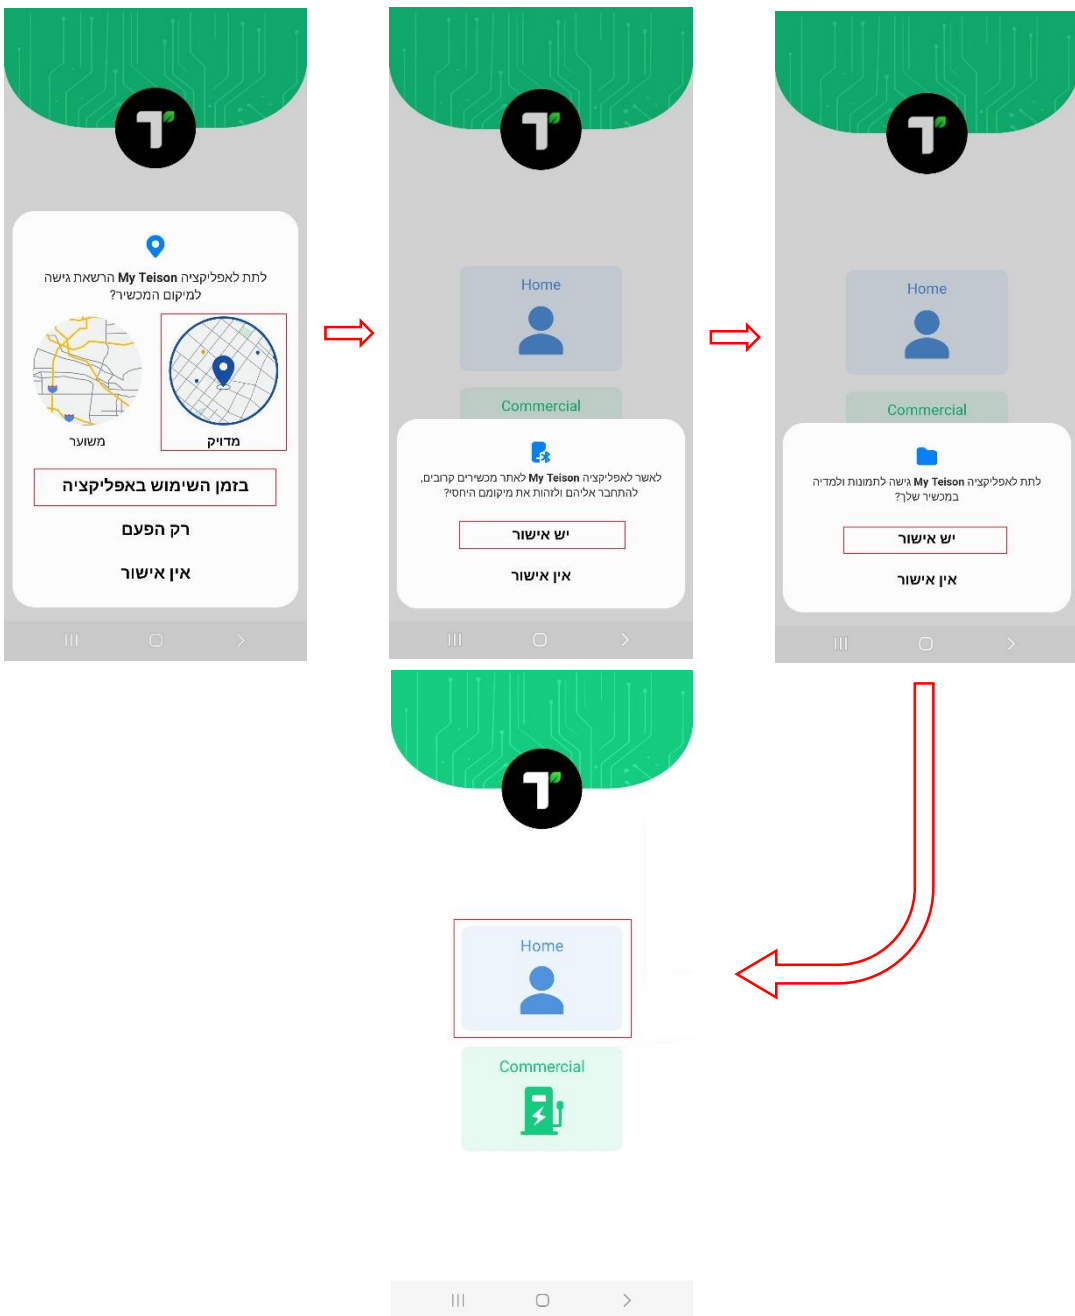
לתת לאפליקציה My Teison הרשאת גישה למיקום המכשיר?

משוער

מדויק

בזמן השימוש באפליקציה

רק הפעם

אין אישור

Home

Commercial

לאשר לאפליקציה My Teison לאתר מכשירים קרובים, להתחבר אליהם ולזהות את מיקום היחסי?

יש אישור

אין אישור

Home

Commercial

לתת לאפליקציה My Teison גישה לתמונות ולמדיה במכשיר שלך?

יש אישור

אין אישור

Home

Commercial